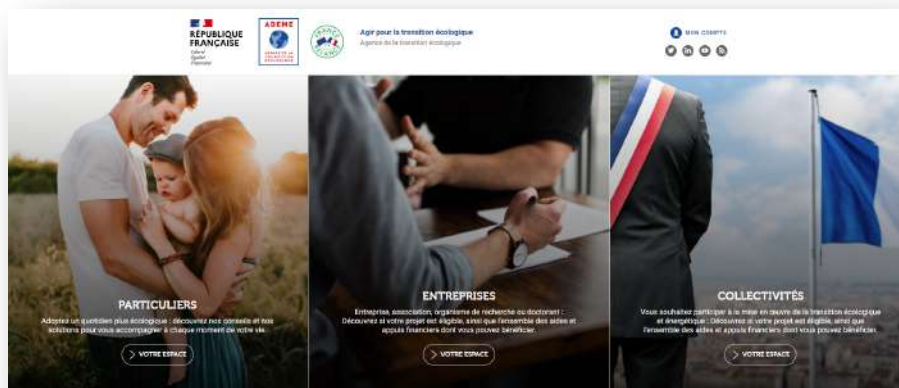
RÉPUBLIQUE FRANÇAISE

Liberté Égalité Fraternité

ADEME

AGENCE DE LA TRANSITION ÉCOLOGIQUE

FRANCE RELANCE

Agir pour la transition écologique

Agence de la transition écologique

MON COMPTE

PARTICULIERS

Adoptez un quotidien plus écologique : découvrez nos conseils et nos solutions pour vous accompagner à chaque moment de votre vie.

VOTRE ESPACE

ENTREPRISES

Entreprise, association, organisme de recherche ou doctorant : Découvrez si votre projet est éligible, ainsi que l'ensemble des aides et appuis financiers dont vous pouvez bénéficier.

VOTRE ESPACE

COLLECTIVITÉS

Vous souhaitez participer à la mise en œuvre de la transition écologique et énergétique : Découvrez si votre projet est éligible, ainsi que l'ensemble des aides et appuis financiers dont vous pouvez bénéficier.

VOTRE ESPACE